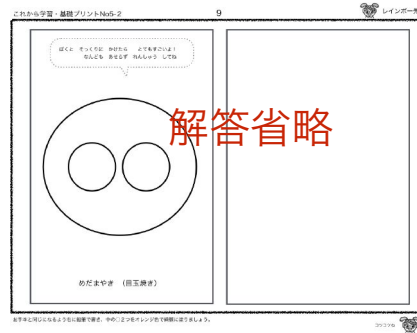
これから学習・基礎プリントNo5-2

9

レインボー

ぼくと そっくりに かけたら とてもすごいよ！
なんども あきらず れんしゅう してね

解答省略

めだまやき （目玉焼き）

お手本と同じになるように鉛筆で描き、中の２つをオレンジ色で綺麗に塗りましょう。

ゆうかり